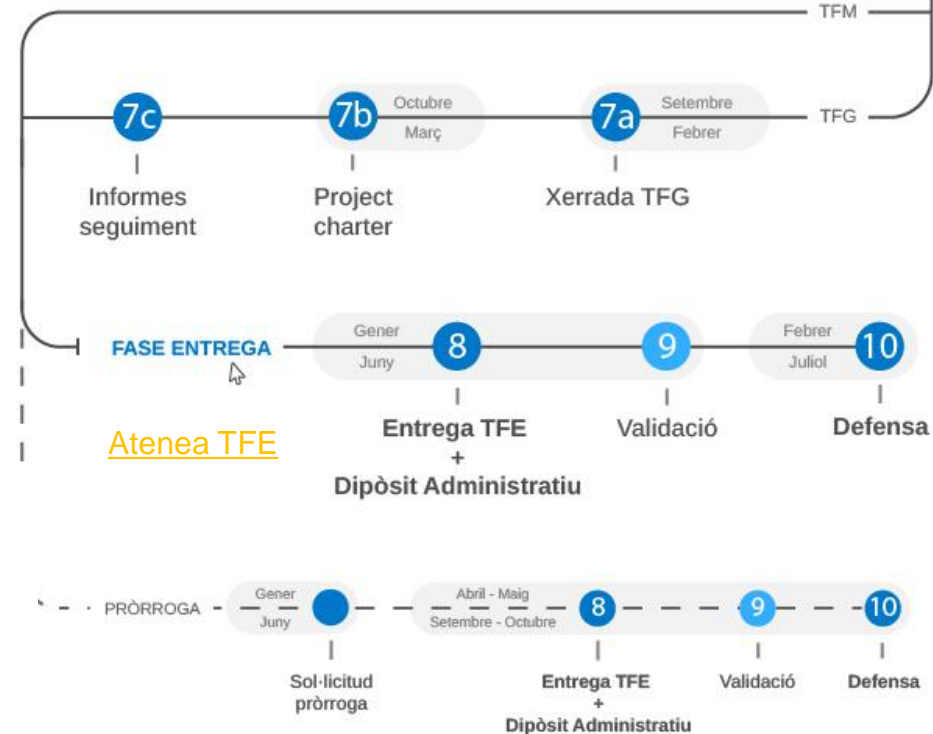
TFM

TFG

7c
Informes seguiment

7b
Octubre
Març
Project charter

7a
Setembre
Febrer
Xerrada TFG

FASE ENTREGA

Atenea TFE

Gener
Juny
8
Entrega TFE
+
Dipòsit Administratiu

9
Validació

Febrer
Juliol
10
Defensa

PRÒRROGA
Gener
Juny
Sol·licitud pròrroga

Abril - Maig
Setembre - Octubre
8
Entrega TFE
+
Dipòsit Administratiu

9
Validació

10
Defensa